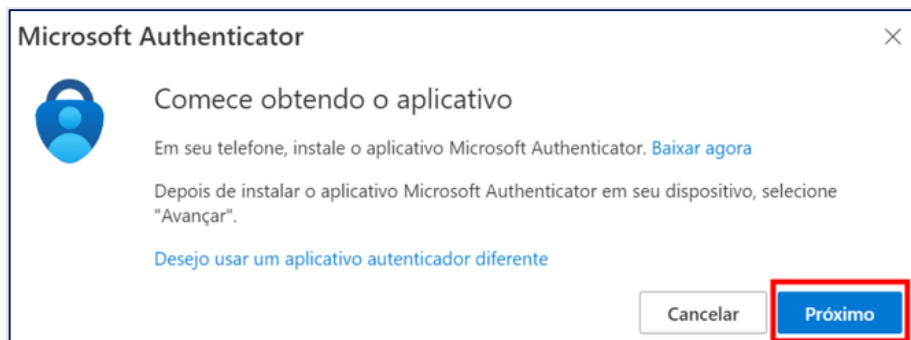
Microsoft Authenticator

×

Comece obtendo o aplicativo

Em seu telefone, instale o aplicativo Microsoft Authenticator. Baixar agora

Depois de instalar o aplicativo Microsoft Authenticator em seu dispositivo, selecione "Avançar".

Desejo usar um aplicativo autenticador diferente

Cancelar

Próximo